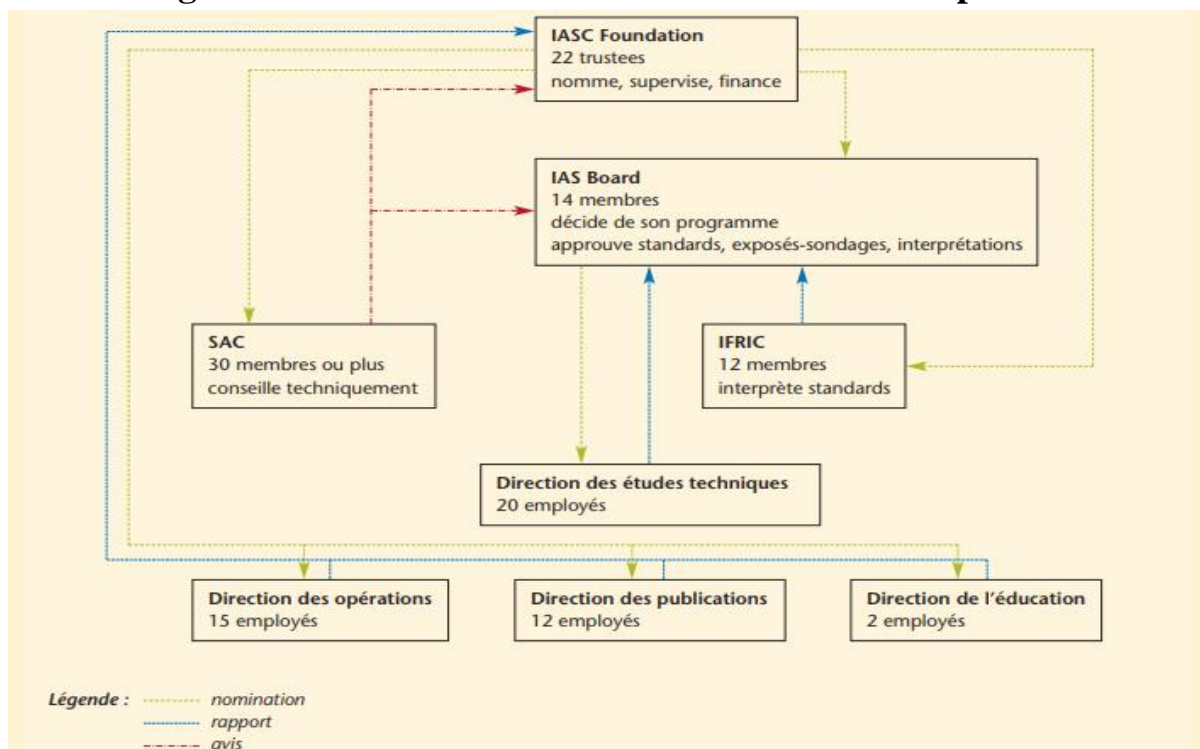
IASC Foundation
22 trustees
nomme, supervise, finance

IAS Board
14 membres
décide de son programme
approuve standards, exposés-sondages, interprétations

SAC
30 membres ou plus
conseille techniquement

IFRIC
12 membres
interprète standards

Direction des études techniques
20 employés

Direction des opérations
15 employés

Direction des publications
12 employés

Direction de l'éducation
2 employés

Légende : nomination
rapport
avis